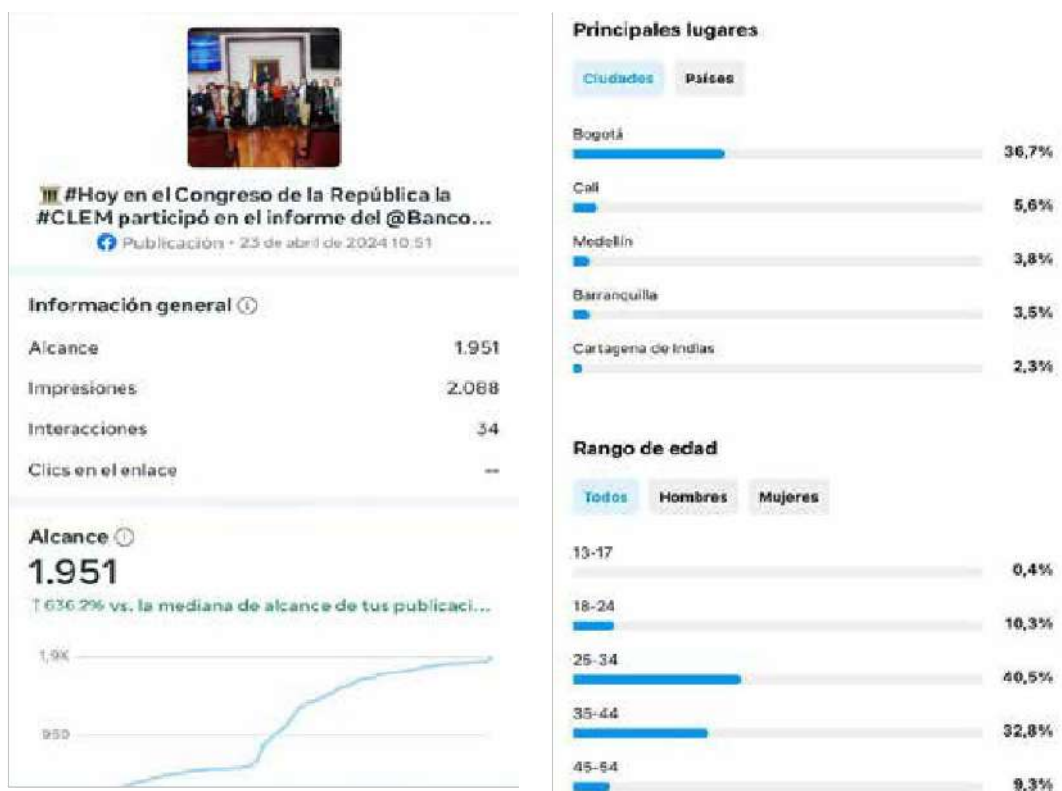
#Hoy en el Congreso de la República la #CLEM participó en el informe del @Banco...
Publicación • 23 de abril de 2024 10:51

Información general

Alcance 1.951
Impresiones 2.088
Interacciones 34
Clics en el enlace --

Alcance
1.951
↑ 636,2% vs. la mediana de alcance de tus publicaci...

1,9K
950

Principales lugares

Ciudades Países

Bogotá 36,7%
Cali 5,6%
Medellín 3,8%
Barranquilla 3,5%
Cartagena de Indias 2,3%

Rango de edad

Todos Hombres Mujeres

13-17 0,4%
18-24 10,3%
25-34 40,5%
35-44 32,8%
45-54 9,3%